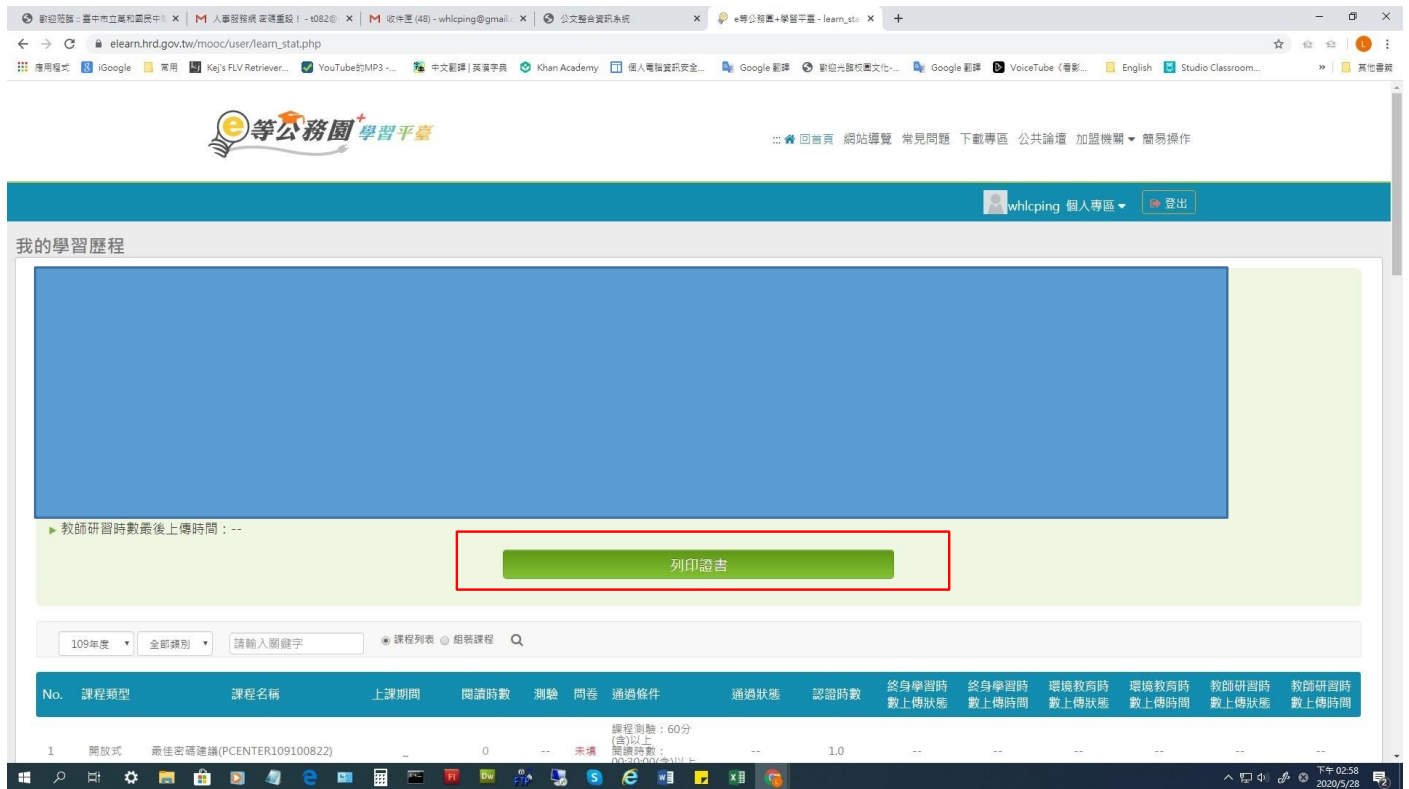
歡迎蒞臨::臺中市立萬和國民中 × | M 人事服務網 密碼重設！- t082@ × | M 收件匣 (48) - whlcping@gmail × | 公文整合資訊系統 × | e等公務園+學習平臺 - learn_sta × | +

elearn.hrd.gov.tw/mooc/user/learn_stat.php

應用程式 | iGoogle | 常用 | Kej's FLV Retriever... | YouTube的MP3 -... | 中文翻譯|英漢字典 | Khan Academy | 個人電腦資訊安全... | Google 翻譯 | 歡迎光臨校園文化-... | Google 翻譯 | VoiceTube《看影... | English | Studio Classroom... | » | 其他書籤

e等公務園+學習平臺

:::回首頁 網站導覽 常見問題 下載專區 公共論壇 加盟機關 簡易操作

whlcping 個人專區 登出

我的學習歷程

▸ 教師研習時數最後上傳時間：--

列印證書

109年度 全部類別 請輸入關鍵字 課程列表 組裝課程

| No. | 課程類型 | 課程名稱 | 上課期間 | 閱讀時數 | 測驗 | 問卷 | 通過條件 | 通過狀態 | 認證時數 | 終身學習時數上傳狀態 | 終身學習時數上傳時間 | 環境教育時數上傳狀態 | 環境教育時數上傳時間 | 教師研習時數上傳狀態 | 教師研習時數上傳時間 |
|---|---|---|---|---|---|---|---|---|---|---|---|---|---|---|---|
| 1 | 開放式 | 最佳密碼建議(PCENTER109100822) | _ | 0 | -- | 未填 | 課程測驗：60分(含)以上 閱讀時數：00:30:00(含)以上 | -- | 1.0 | -- | -- | -- | -- | -- | -- |

下午 02:58 2020/5/28